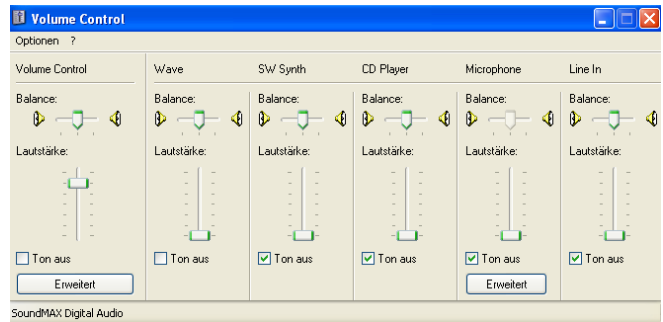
Volume Control

Optionen ?

Volume Control
Balance:
Lautstärke:
Ton aus
Erweitert

Wave
Balance:
Lautstärke:
Ton aus

SW Synth
Balance:
Lautstärke:
Ton aus

CD Player
Balance:
Lautstärke:
Ton aus

Microphone
Balance:
Lautstärke:
Ton aus
Erweitert

Line In
Balance:
Lautstärke:
Ton aus

SoundMAX Digital Audio